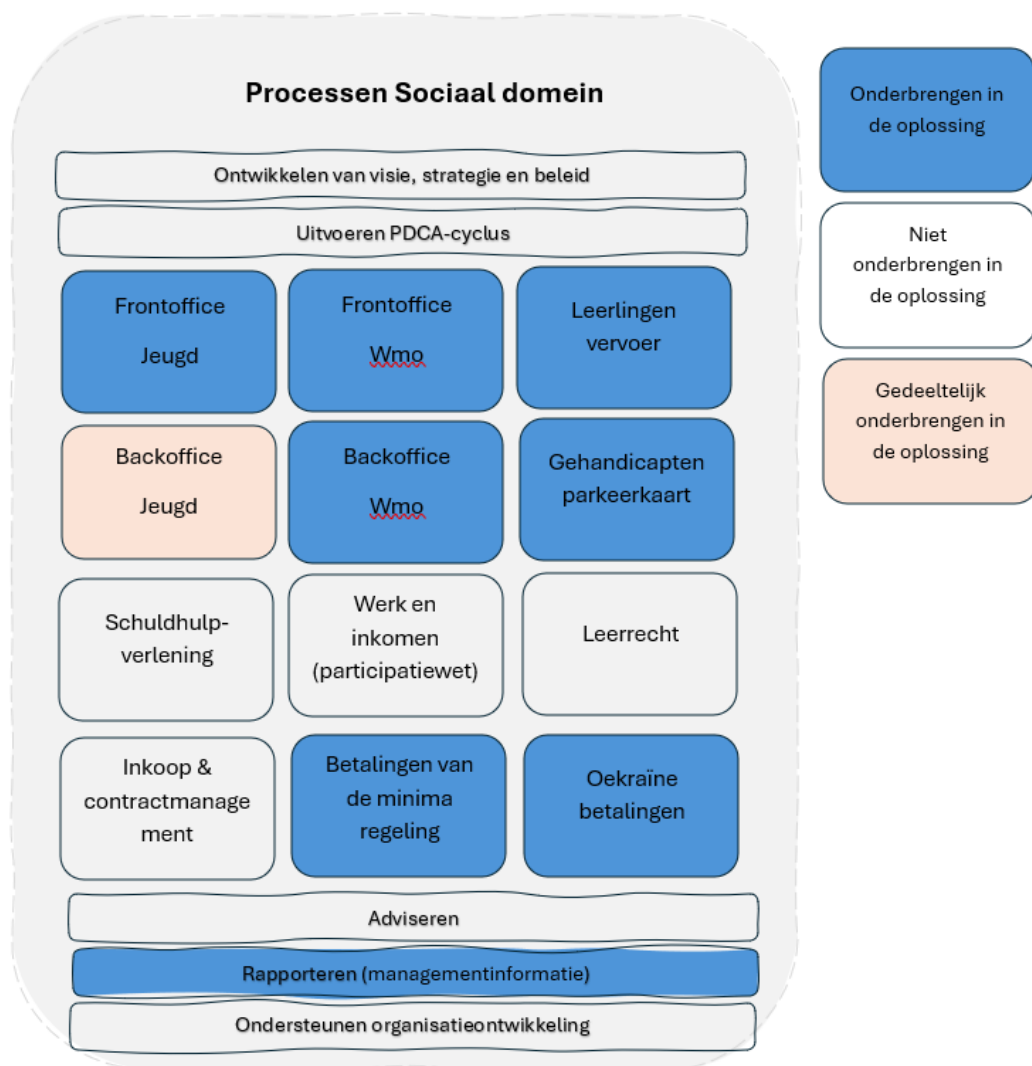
Processen Sociaal domein

Ontwikkelen van visie, strategie en beleid

Uitvoeren PDCA-cyclus

Frontoffice

Jeugd

Frontoffice

Wmo

Leerlingen vervoer

Backoffice

Jeugd

Backoffice

Wmo

Gehandicapten parkeerkaart

Schuldhulpverlening

Werk en inkomen (participatiewet)

Leerrecht

Inkoop & contractmanagement

Betalingen van de minima regeling

Oekraïne betalingen

Adviseren

Rapporteren (managementinformatie)

Ondersteunen organisatieontwikkeling

Onderbrengen in de oplossing

Niet onderbrengen in de oplossing

Gedeeltelijk onderbrengen in de oplossing